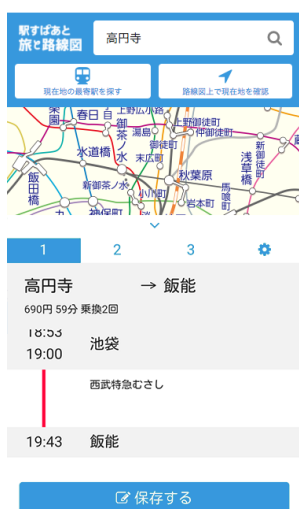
駅すぱあと 旅と路線図

高円寺

現在地の最寄駅を探す

路線図上で現在地を確認

上野広小路
上野御徒町
仲御徒町
園
春日
湯島
白
御徒町
茶
水道橋
末広町
新御徒町
浅草橋
秋葉原
新御茶ノ水
小川町
岩本町
馬喰町
飯田橋
神保町

1 2 3

高円寺 → 飯能
690円 59分 乗換2回

18:53
19:00 池袋

西武特急むさし

19:43 飯能

保存する